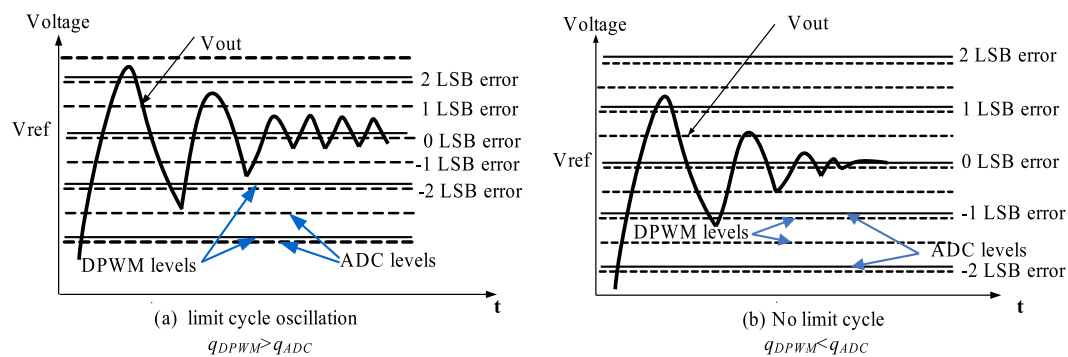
Voltage

Vout

2 LSB error

1 LSB error

Vref

0 LSB error

-1 LSB error

-2 LSB error

DPWM levels

ADC levels

t

(a) limit cycle oscillation

$q_{DPWM} > q_{ADC}$

Voltage

Vout

2 LSB error

1 LSB error

Vref

0 LSB error

-1 LSB error

DPWM levels

ADC levels

-2 LSB error

t

(b) No limit cycle

$q_{DPWM} < q_{ADC}$